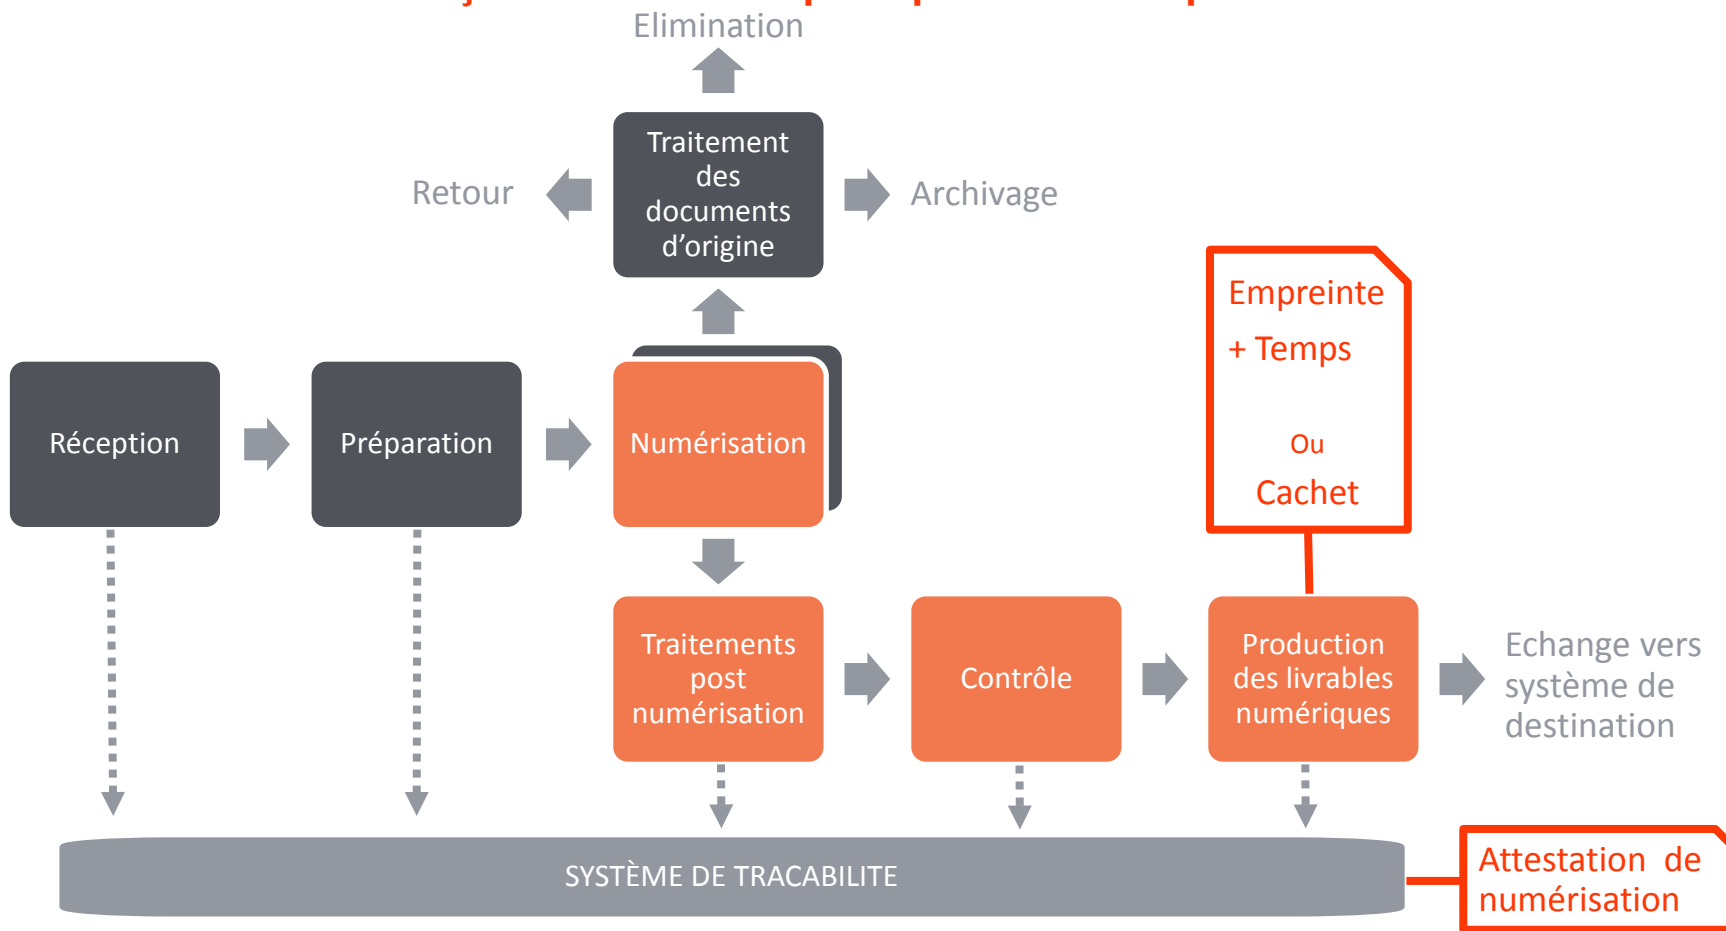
Elimination

Retour

Traitement des documents d’origine

Archivage

Empreinte

+ Temps

Ou

Cachet

Réception

Préparation

Numérisation

Traitements post numérisation

Contrôle

Production des livrables numériques

Echange vers système de destination

SYSTÈME DE TRACABILITE

Attestation de numérisation